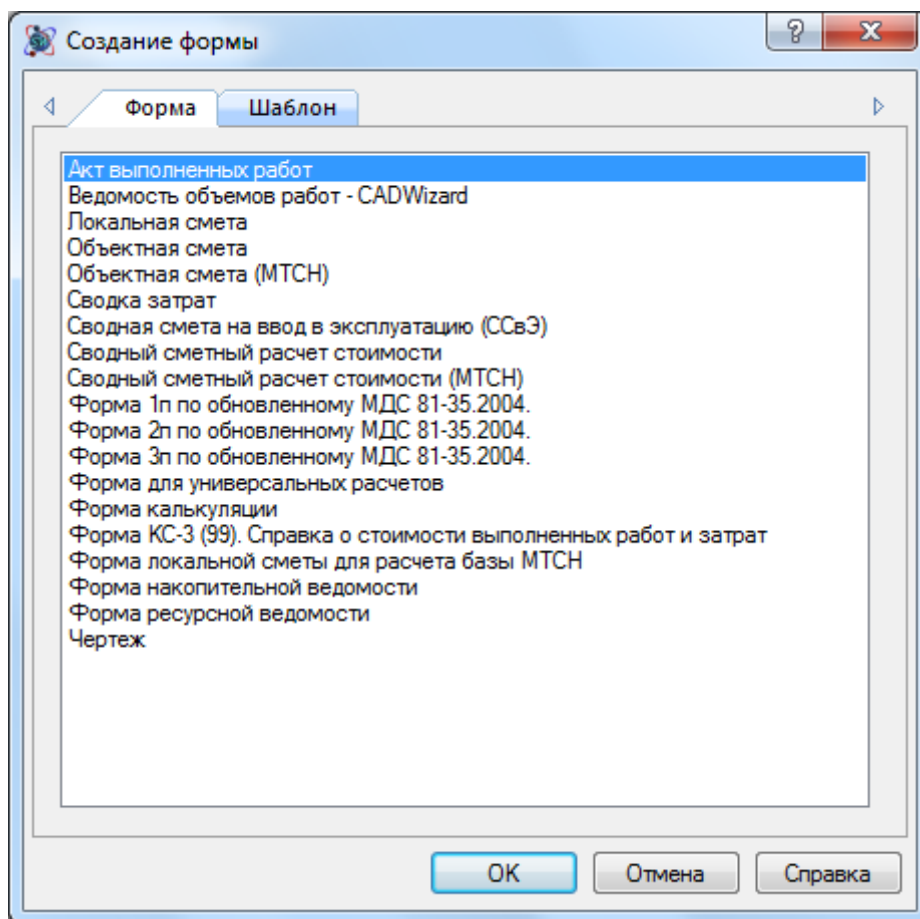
Создание формы

?
X

Форма
Шаблон

Акт выполненных работ
Ведомость объемов работ - CADWizard
Локальная смета
Объектная смета
Объектная смета (МТСН)
Сводка затрат
Сводная смета на ввод в эксплуатацию (ССвЭ)
Сводный сметный расчет стоимости
Сводный сметный расчет стоимости (МТСН)
Форма 1п по обновленному МДС 81-35.2004.
Форма 2п по обновленному МДС 81-35.2004.
Форма 3п по обновленному МДС 81-35.2004.
Форма для универсальных расчетов
Форма калькуляции
Форма КС-3 (99). Справка о стоимости выполненных работ и затрат
Форма локальной сметы для расчета базы МТСН
Форма накопительной ведомости
Форма ресурсной ведомости
Чертеж

OK
Отмена
Справка